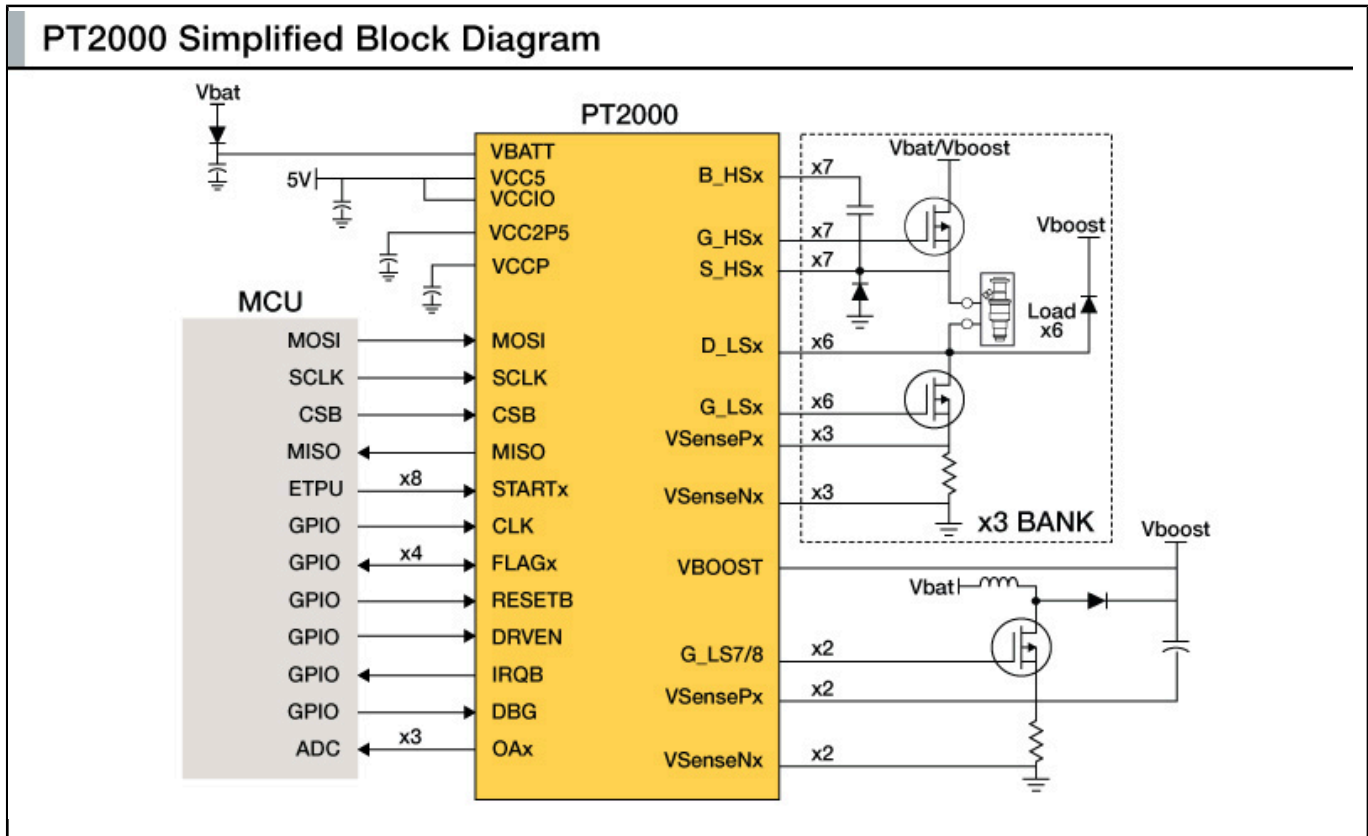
PT2000 Simplified Block Diagram

Vbat

PT2000

VBATT
5V
VCC5
VCCIO
VCC2P5
VCCP

MCU

| MCU | | PT2000 |
|---|---|---|
| MOSI | | MOSI |
| SCLK | | SCLK |
| CSB | | CSB |
| MISO | | MISO |
| ETPU | x8 | STARTx |
| GPIO | | CLK |
| GPIO | x4 | FLAGx |
| GPIO | | RESETB |
| GPIO | | DRVEN |
| GPIO | | IRQB |
| GPIO | | DBG |
| ADC | x3 | OAx |

B_HSx x7
G_HSx x7
S_HSx x7
D_LSx x6
G_LSx x6
VSensePx x3
VSenseNx x3

Vbat/Vboost
Vboost
Load
x6
x3 BANK

VBOOST
Vboost
Vbat
G_LS7/8 x2
VSensePx x2
VSenseNx x2